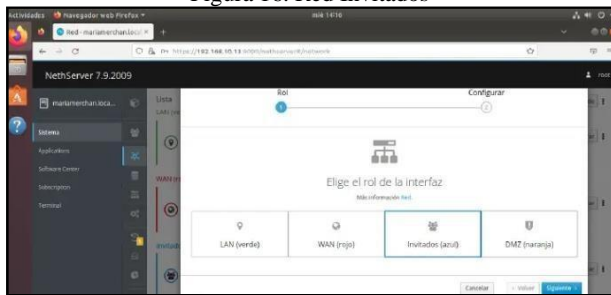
Figura 16. Red invitados

Actividades Navegador web Firefox mié 14:16

Red - mariamerchan.local ×

https://192.168.10.13:9090/nethserver#/network

NethServer 7.9.2009

mariamerchan.loca...

Sistema

Applications

Software Center

Subscription

Terminal

Lista

WAN

Invitados

Rol

Configurar

Elige el rol de la interfaz

Más información Red.

LAN (verde)

WAN (rojo)

Invitados (azul)

DMZ (naranja)

Cancelar

Volver

Siguiente